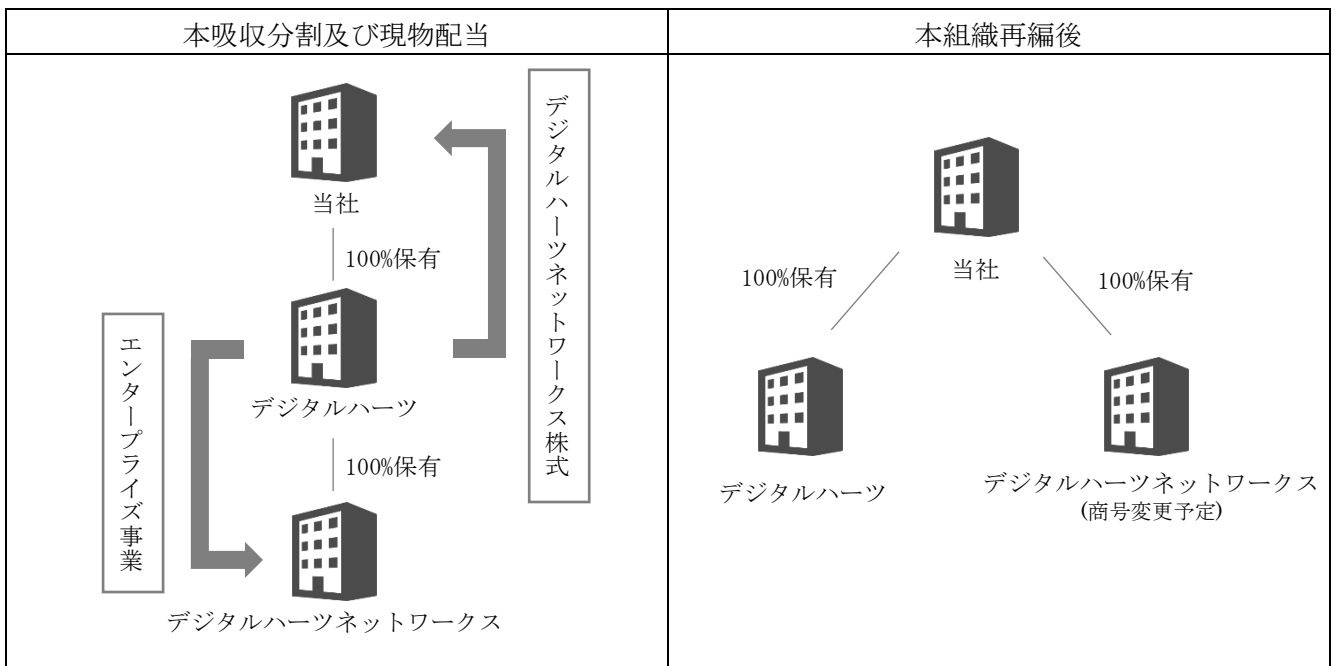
| 本吸収分割及び現物配当 | 本組織再編後 |
|---|---|
| 当社<br>100%保有<br>デジタルハーツ<br>100%保有<br>デジタルハーツネットワークス<br>エンタープライズ事業<br>デジタルハーツネットワークス株式 | 当社<br>100%保有<br>100%保有<br>デジタルハーツ<br>デジタルハーツネットワークス<br>(商号変更予定) |